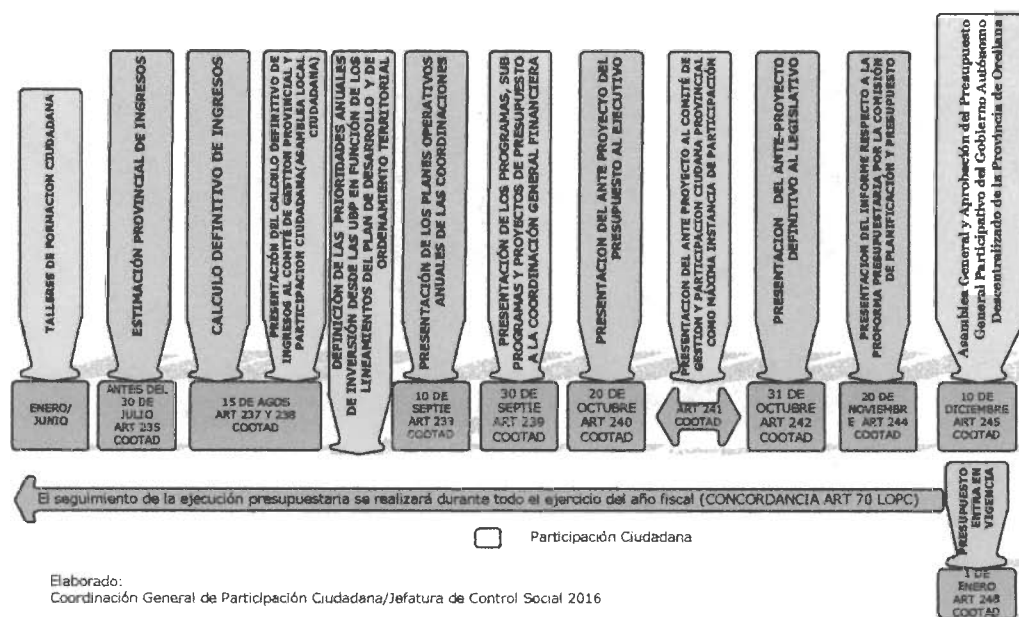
TALLERES DE FORMACION CIUDADANA

ENERO/ JUNIO

ESTIMACIÓN PROVINCIAL DE INGRESOS

ANTES DEL 30 DE JULIO ART 235 COOTAD

CALCULO DEFINITIVO DE INGRESOS

15 DE AGOS ART 237 Y 238 COOTAD

PRESENTACIÓN DEL CALCULO DEFINITIVO DE INGRESOS AL COMITÉ DE GESTION PROVINCIAL Y PARTICIPACION CIUDADANA(ASAMBLEA LOCAL CIUDADANA)

DEFINICIÓN DE LAS PRIORIDADES ANUALES DE INVERSIÓN DESDE LAS UBP EN FUNCIÓN DE LOS LINEAMIENTOS DEL PLAN DE DESARROLLO Y DE ORDENAMIENTO TERRITORIAL

PRESENTACIÓN DE LOS PLANES OPERATIVOS ANUALES DE LAS COORDINACIONES

10 DE SEPTIE ART 233 COOTAD

PRESENTACIÓN DE LOS PROGRAMAS, SUB PROGRAMAS Y PROYECTOS DE PRESUPUESTO A LA COORDINACIÓN GENERAL FINANCIERA

30 DE SEPTIE ART 239 COOTAD

PRESENTACION DEL ANTE PROYECTO DEL PRESUPUESTO AL EJECUTIVO

20 DE OCTUBRE ART 240 COOTAD

PRESENTACION DEL ANTE PROYECTO AL COMITÉ DE GESTION Y PARTICIPACION CIUDANA PROVINCIAL COMO MÁXIMA INSTANCIA DE PARTICIPACIÓN

ART 241 COOTAD

PRESENTACION DEL ANTE-PROYECTO DEFINITIVO AL LEGISLATIVO

31 DE OCTUBRE ART 242 COOTAD

PRESENTACION DEL INFORME RESPECTO A LA PROFORMA PRESUPUESTARIA POR LA COMISIÓN DE PLANIFICACIÓN Y PRESUPUESTO

20 DE NOVIEMBR E ART 244 COOTAD

Asamblea General y Aprobación del Presupuesto General Participativo del Gobierno Autónomo Descentralizado de la Provincia de Orellana

10 DE DICIEMBRE ART 245 COOTAD

El seguimiento de la ejecución presupuestaria se realizará durante todo el ejercicio del año fiscal (CONCORDANCIA ART 70 LOPC)

PRESUPUESTO ENTRA EN VIGENCIA

1 DE ENERO ART 248 COOTAD

Participación Ciudadana

Elaborado:
Coordinación General de Participación Ciudadana/Jefatura de Control Social 2016